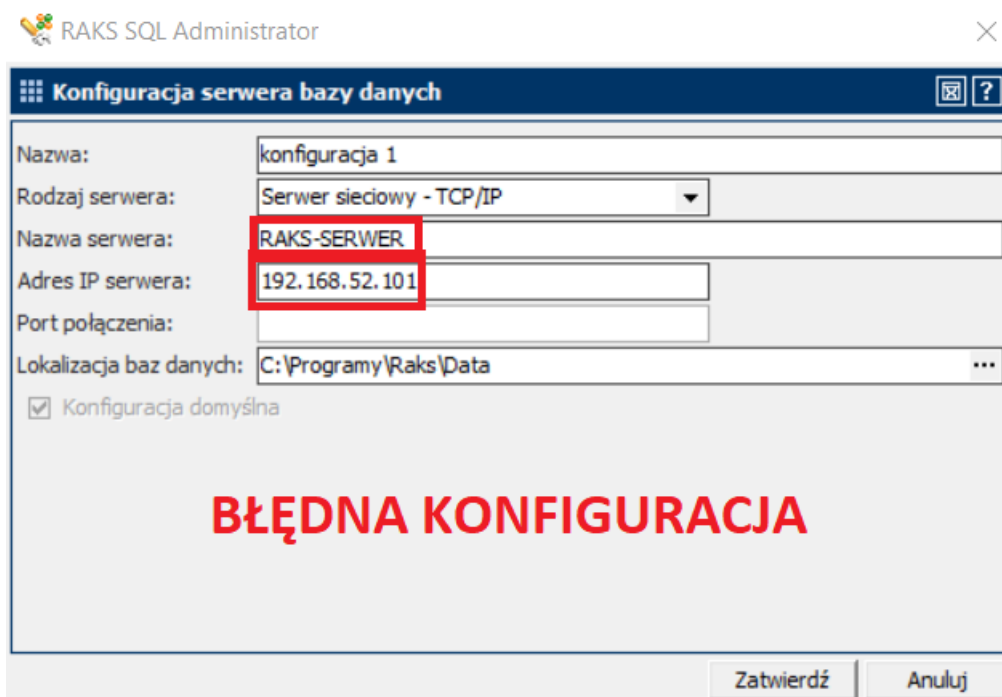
RAKS SQL Administrator

Konfiguracja serwera bazy danych

Nazwa: konfiguracja 1

Rodzaj serwera: Serwer sieciowy - TCP/IP

Nazwa serwera: RAKS-SERWER

Adres IP serwera: 192.168.52.101

Port połączenia:

Lokalizacja baz danych: C:\Programy\Raks\Data ...

Konfiguracja domyślna

BŁĘDNA KONFIGURACJA

Zatwierdź Anuluj